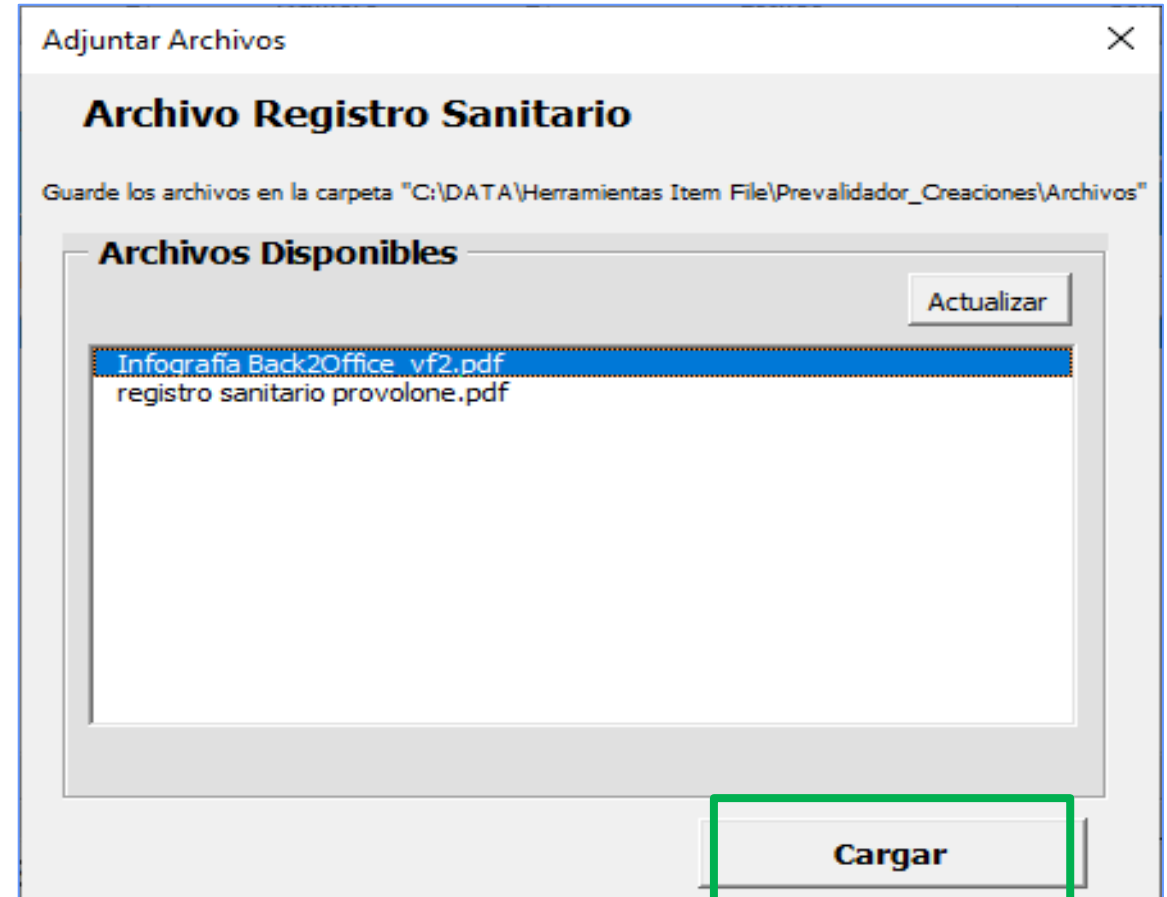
Adjuntar Archivos

Archivo Registro Sanitario

Guarde los archivos en la carpeta "C:\DATA\Herramientas Item File\Prevalidador_Creaciones\Archivos"

Archivos Disponibles

Actualizar

Infografía Back2Office_vf2.pdf
registro sanitario provolone.pdf

Cargar